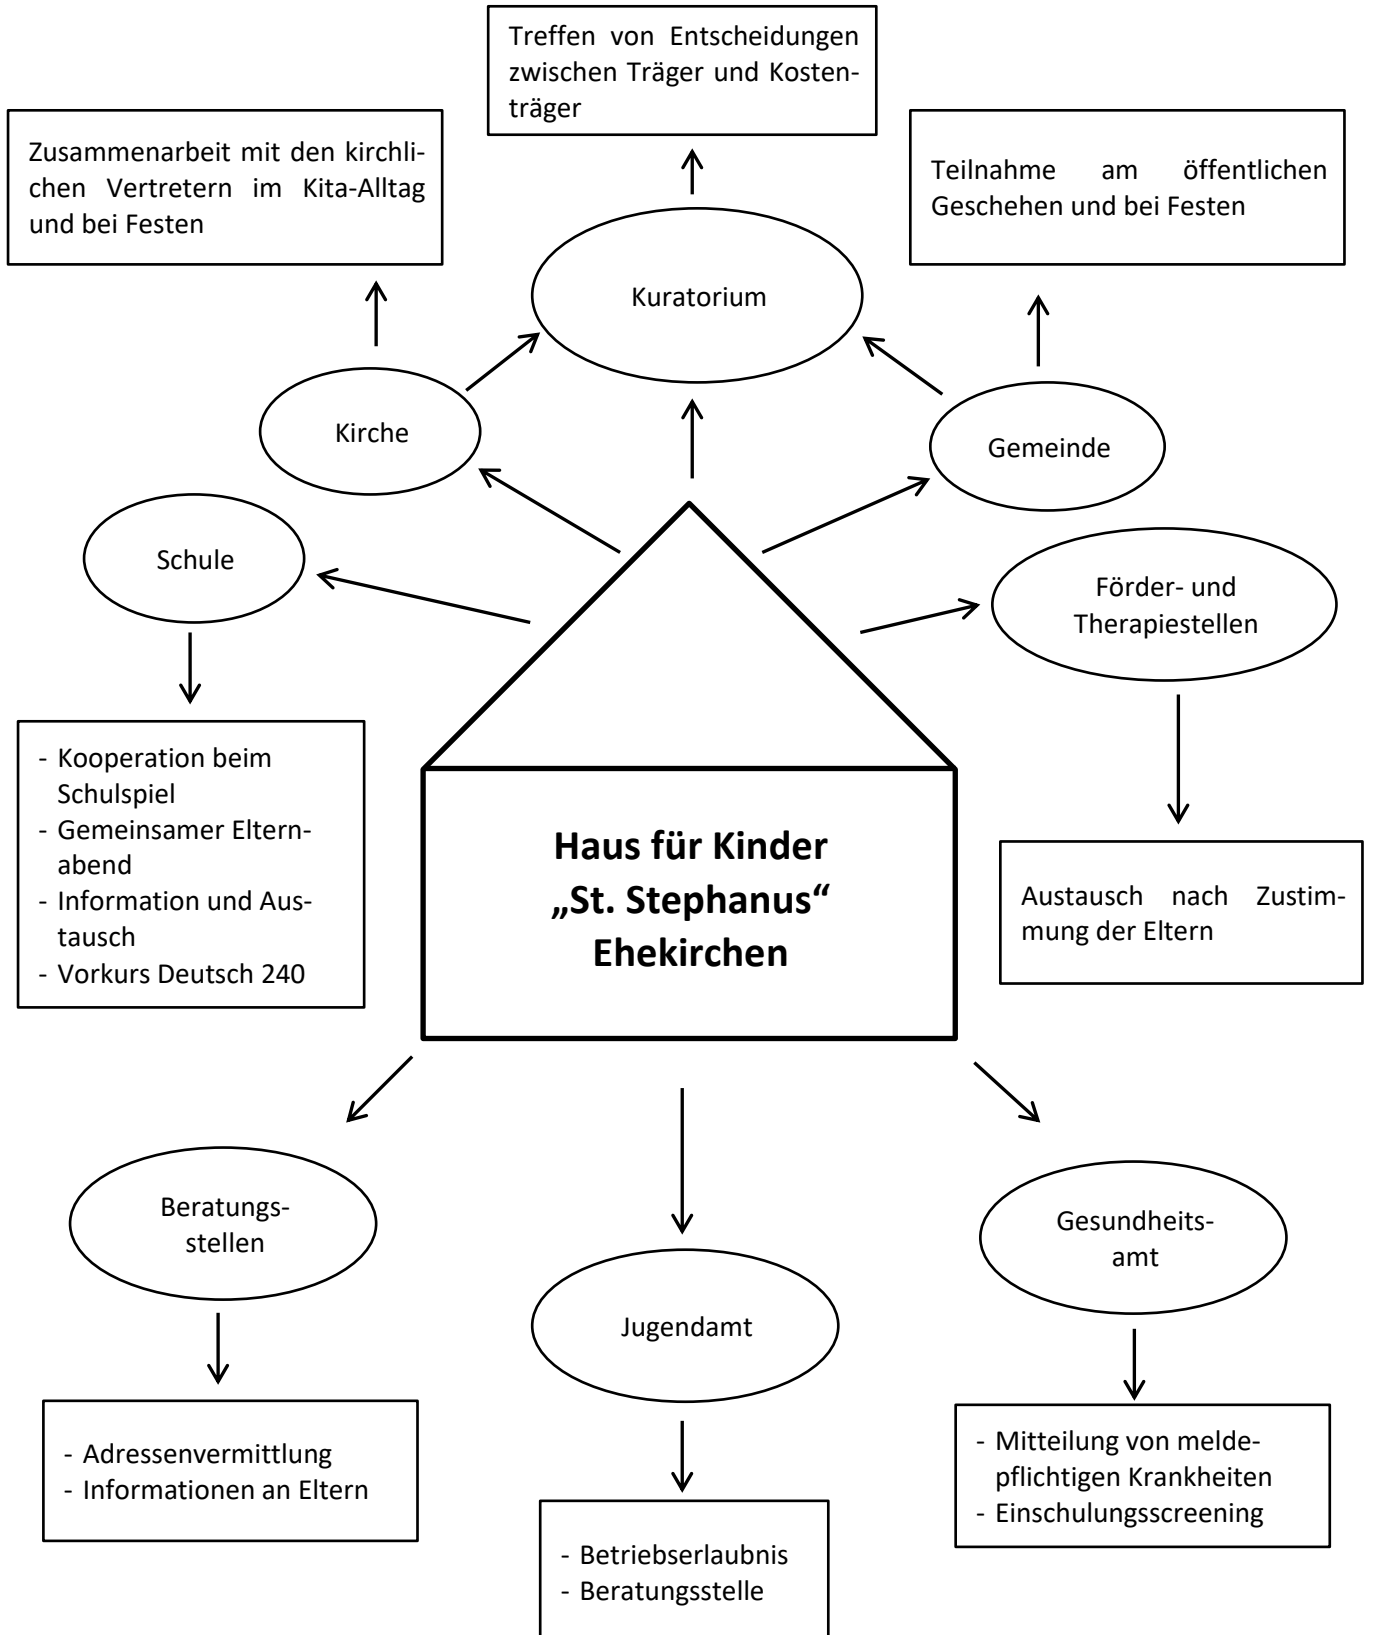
Treffen von Entscheidungen zwischen Träger und Kostenträger

Zusammenarbeit mit den kirchlichen Vertretern im Kita-Alltag und bei Festen

Teilnahme am öffentlichen Geschehen und bei Festen

Kuratorium

Kirche

Gemeinde

Schule

Förder- und Therapiestellen

- Kooperation beim Schulspiel
- Gemeinsamer Elternabend
- Information und Austausch
- Vorkurs Deutsch 240

Haus für Kinder „St. Stephanus“ Ehekirchen

Austausch nach Zustimmung der Eltern

Beratungsstellen

Jugendamt

Gesundheitsamt

- Adressenvermittlung
- Informationen an Eltern

- Betriebserlaubnis
- Beratungsstelle

- Mitteilung von meldepflichtigen Krankheiten
- Einschulungsscreening